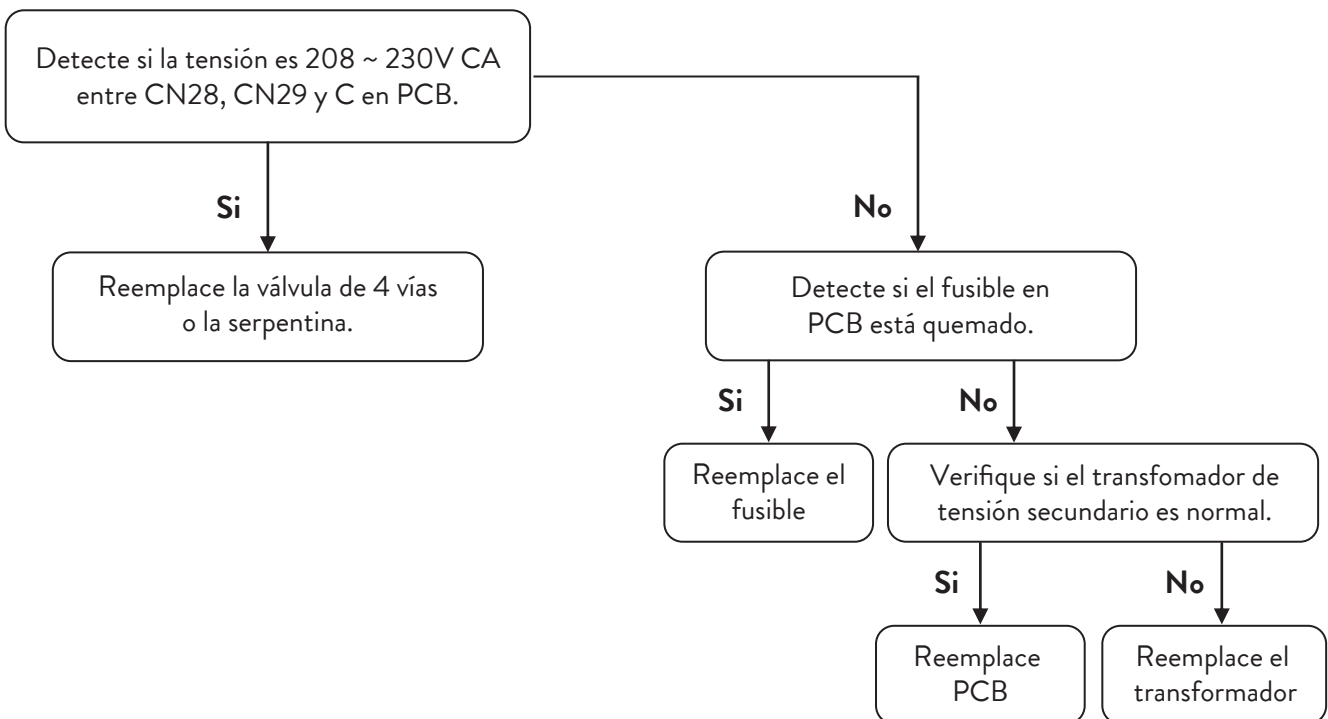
Detecte si la tensión es 208 ~ 230V CA entre CN28, CN29 y C en PCB.

Si

Reemplace la válvula de 4 vías o la serpentina.

No

Detecte si el fusible en PCB está quemado.

Si

Reemplace el fusible

No

Verifique si el transfomador de tensión secundario es normal.

Si

Reemplace PCB

No

Reemplace el transformador